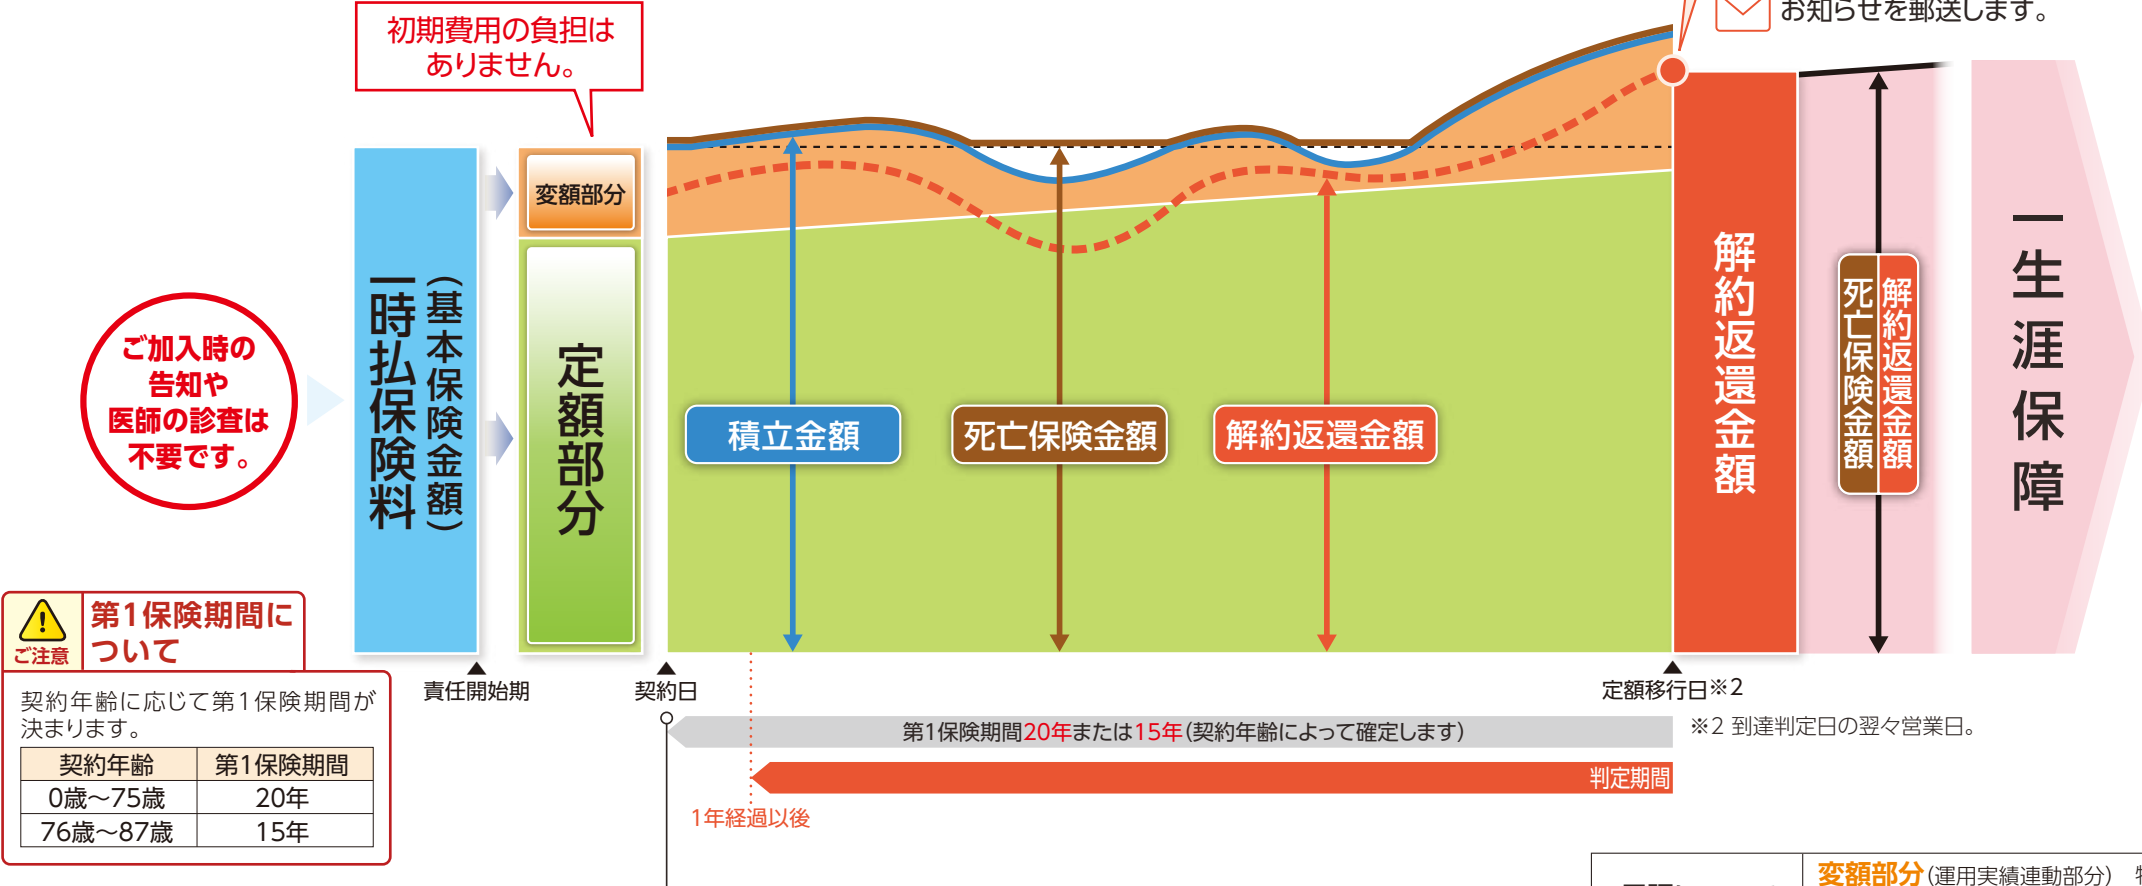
お知らせを郵送します。

初期費用の負担はありません。

ご加入時の告知や医師の診査は不要です。

一時払保険料（基本保険金額）

変額部分

定額部分

積立金額

死亡保険金額

解約返還金額

解約返還金額

死亡保険金額 解約返還金額

一生涯保障

ご注意

第1保険期間について

契約年齢に応じて第1保険期間が決まります。

| 契約年齢 | 第1保険期間 |
|---|---|
| 0歳～75歳 | 20年 |
| 76歳～87歳 | 15年 |

責任開始期

契約日

定額移行日※2

第1保険期間20年または15年（契約年齢によって確定します）

※2 到達判定日の翌々営業日。

判定期間

1年経過以後

変額部分（運用実績連動部分）